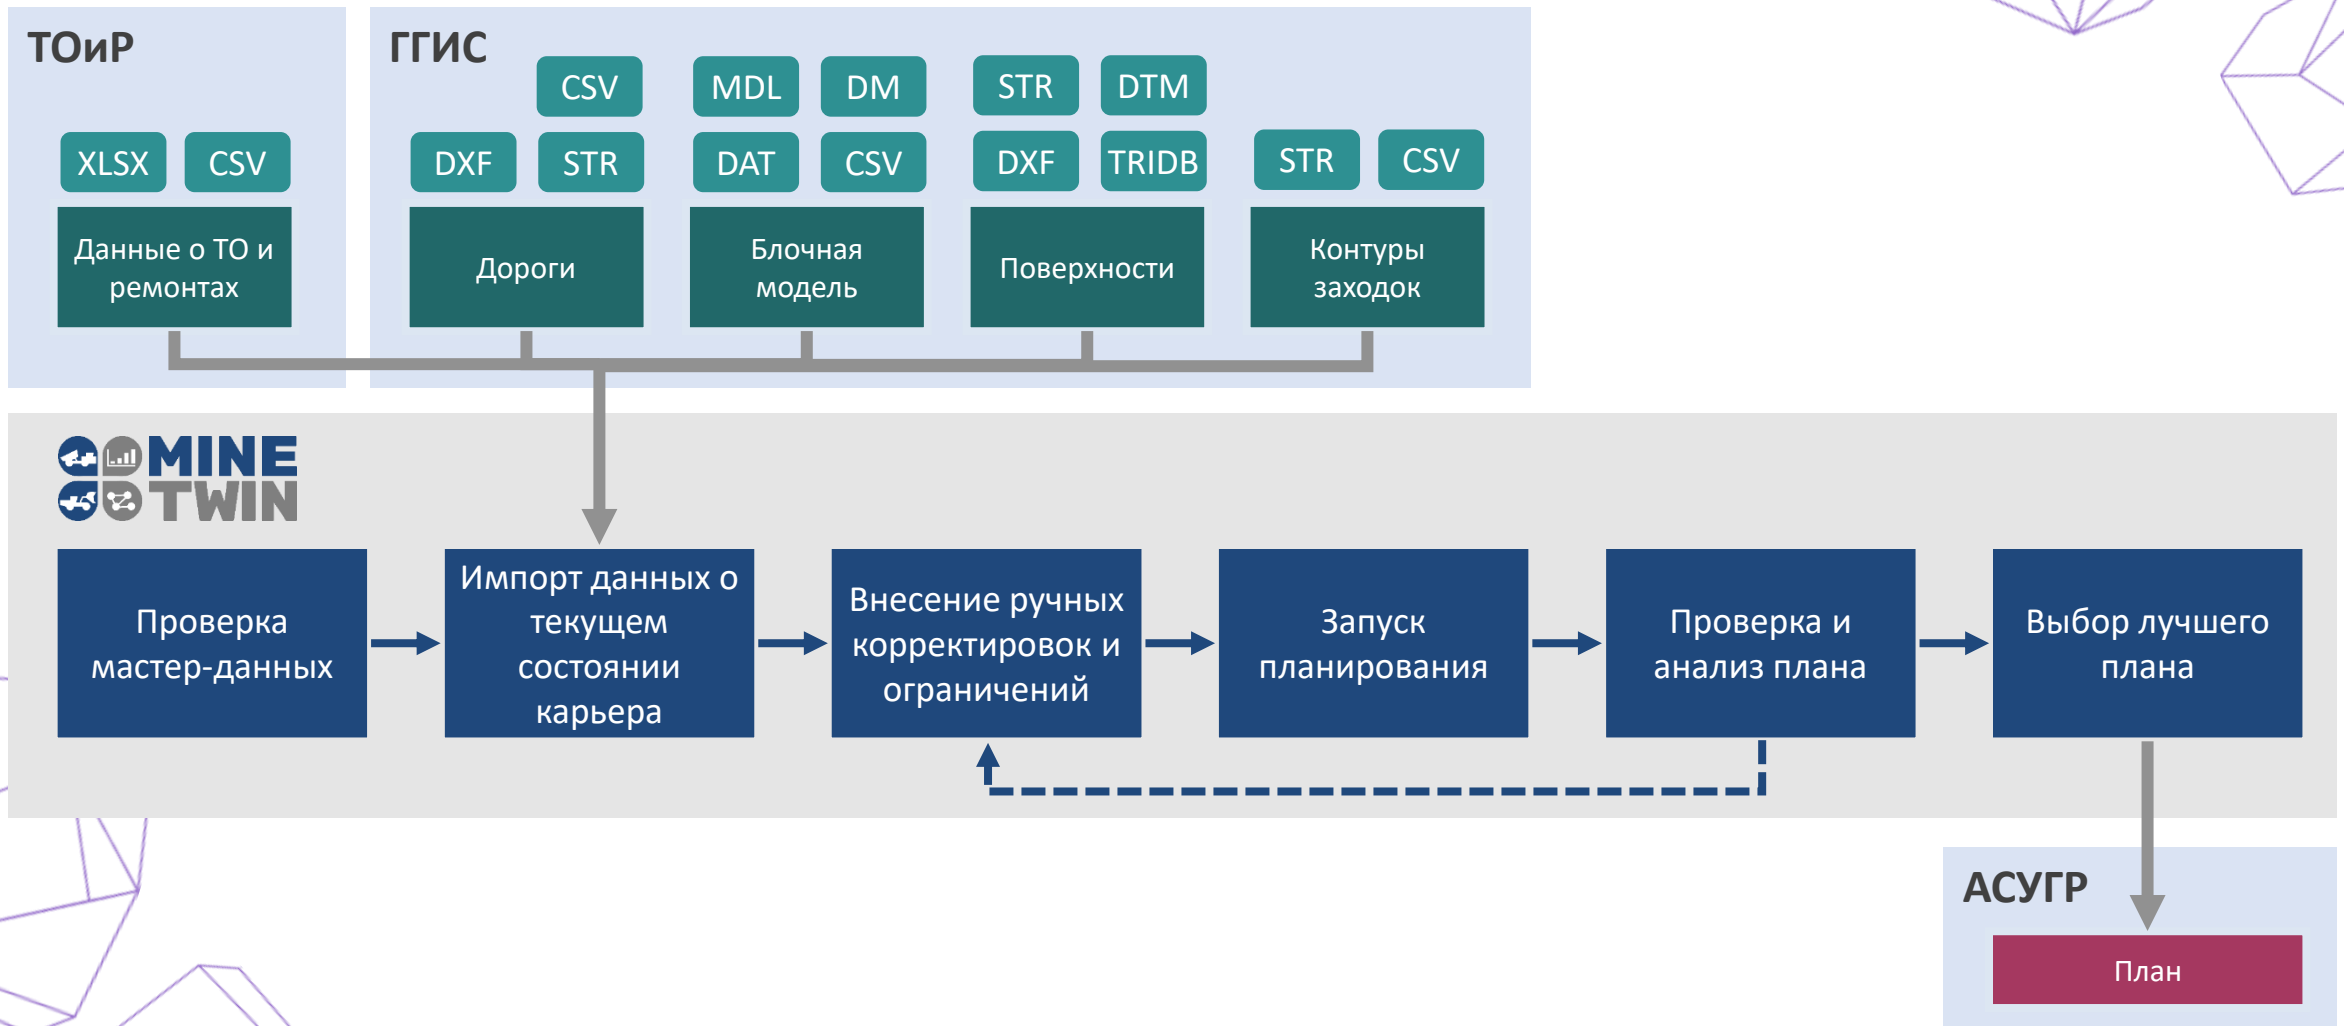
ТОиР

XLSX CSV

Данные о ТО и ремонтах

ГГИС

CSV
DXF STR
Дороги

MDL DM
DAT CSV
Блочная модель

STR DTM
DXF TRIDB
Поверхности

STR CSV
Контуры заходок

MINE TWIN

Проверка мастер-данных

Импорт данных о текущем состоянии карьера

Внесение ручных корректировок и ограничений

Запуск планирования

Проверка и анализ плана

Выбор лучшего плана

АСУГР

План